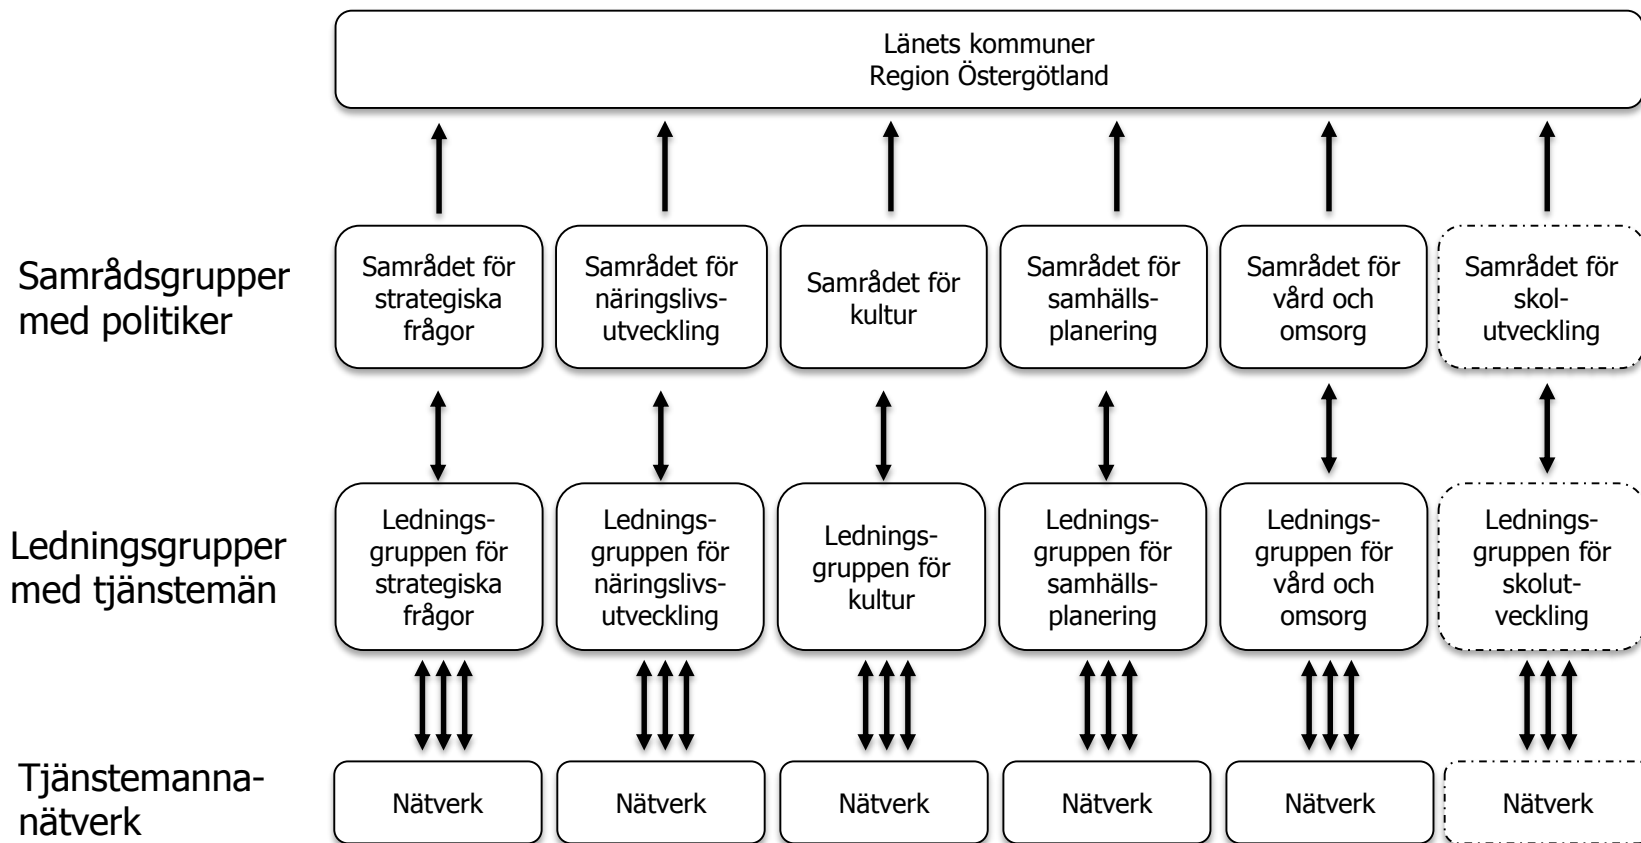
Länets kommuner
Region Östergötland

Samrådsgrupper med politiker

Samrådet för strategiska frågor

Samrådet för näringslivsutveckling

Samrådet för kultur

Samrådet för samhällsplanering

Samrådet för vård och omsorg

Samrådet för skolutveckling

Ledningsgrupper med tjänstemän

Ledningsgruppen för strategiska frågor

Ledningsgruppen för näringslivsutveckling

Ledningsgruppen för kultur

Ledningsgruppen för samhällsplanering

Ledningsgruppen för vård och omsorg

Ledningsgruppen för skolutveckling

Tjänstemannanätverk

Nätverk

Nätverk

Nätverk

Nätverk

Nätverk

Nätverk